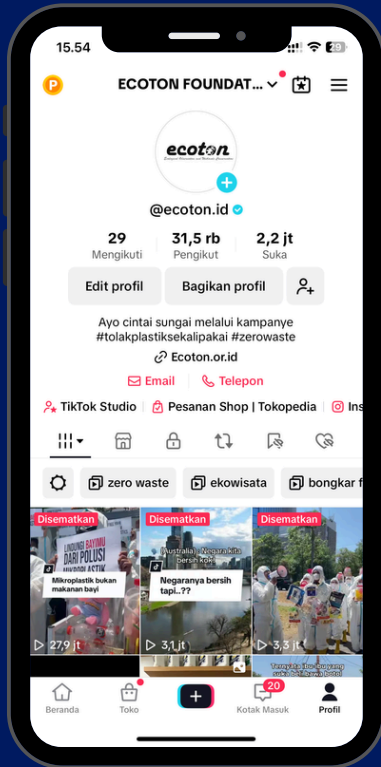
15.54

29

P

ECOTON FOUNDAT...

ecoton
Ecological Observation and Wetlands Conservation

@ecoton.id

29
Mengikuti

31,5 rb
Pengikut

2,2 jt
Suka

Edit profil

Bagikan profil

Ayo cintai sungai melalui kampanye #tolakplastiksekalipakai #zerowaste

Ecoton.or.id

Email

Telepon

TikTok Studio

Pesanan Shop | Tokopedia

Ins

zero waste

ekowisata

bongkar f

Disematkan
LINDUNGI BAYIMU DARI POLUSI MIKROPLASTIK
Mikroplastik bukan makanan bayi
27,9 jt

Disematkan
Australia , Negaranya bersih kok
Negaranya bersih tapi..??
3,1 jt

Disematkan
3,3 jt

Ternyata ibu-ibu yang suka beli bawang putih

Beranda

Toko

Kotak Masuk
20

Profil